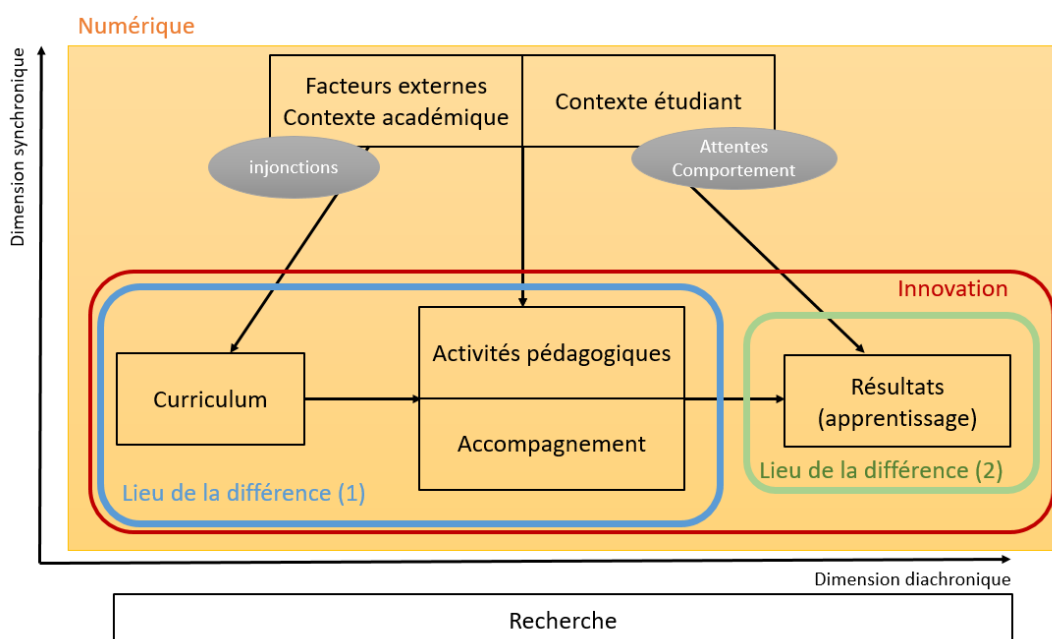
Numérique

Dimension synchronique

Facteurs externes
Contexte académique

Contexte étudiant

injonctions

Attentes
Comportement

Innovation

Activités pédagogiques

Curriculum

Accompagnement

Résultats
(apprentissage)

Lieu de la différence (2)

Lieu de la différence (1)

Dimension diachronique

Recherche